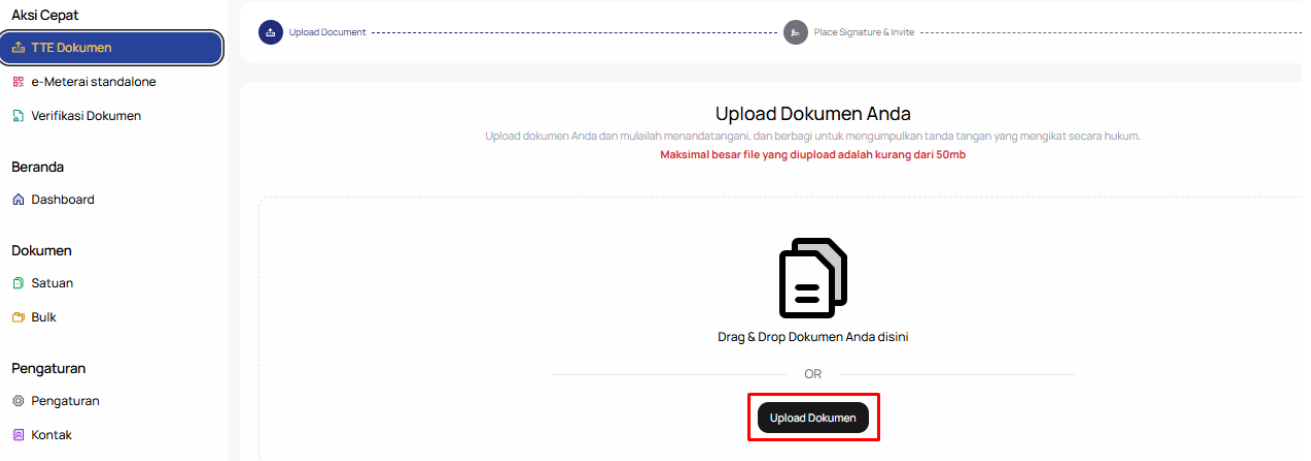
Aksi Cepat

TTE Dokumen

e-Meterai standalone

Verifikasi Dokumen

Beranda

Dashboard

Dokumen

Satuan

Bulk

Pengaturan

Pengaturan

Kontak

Upload Document

Place Signature & Invite

Upload Dokumen Anda

Upload dokumen Anda dan mulailah menandatangani, dan berbagi untuk mengumpulkan tanda tangan yang mengikat secara hukum.

Maksimal besar file yang diupload adalah kurang dari 50mb

Drag & Drop Dokumen Anda disini

OR

Upload Dokumen